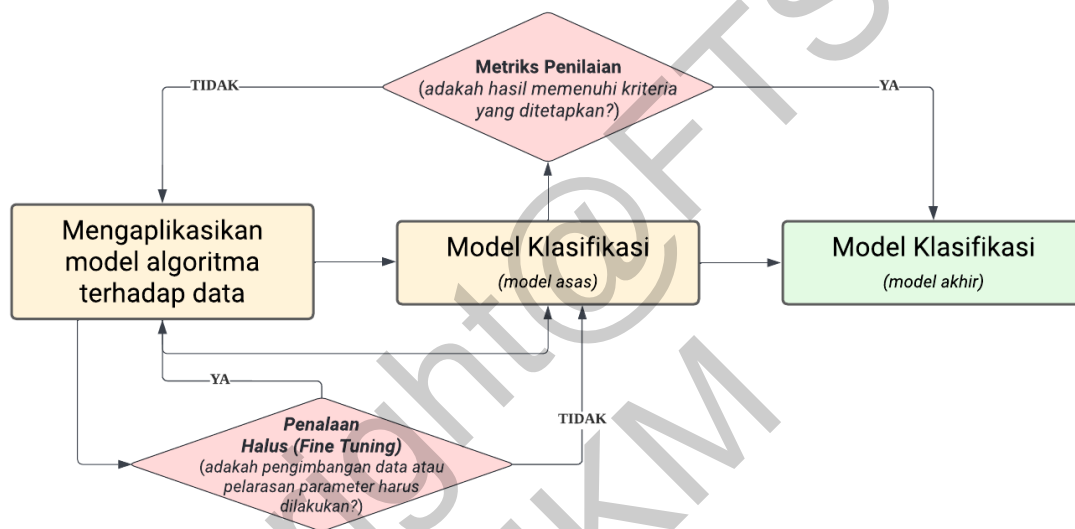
Metriks Penilaian
(adakah hasil memenuhi kriteria yang ditetapkan?)

TIDAK

YA

Mengaplikasikan model algoritma terhadap data

Model Klasifikasi
(model asas)

Model Klasifikasi
(model akhir)

YA

TIDAK

Penalaan Halus (Fine Tuning)
(adakah pengimbangan data atau pelarasan parameter harus dilakukan?)

Copyright@FTSM UKM